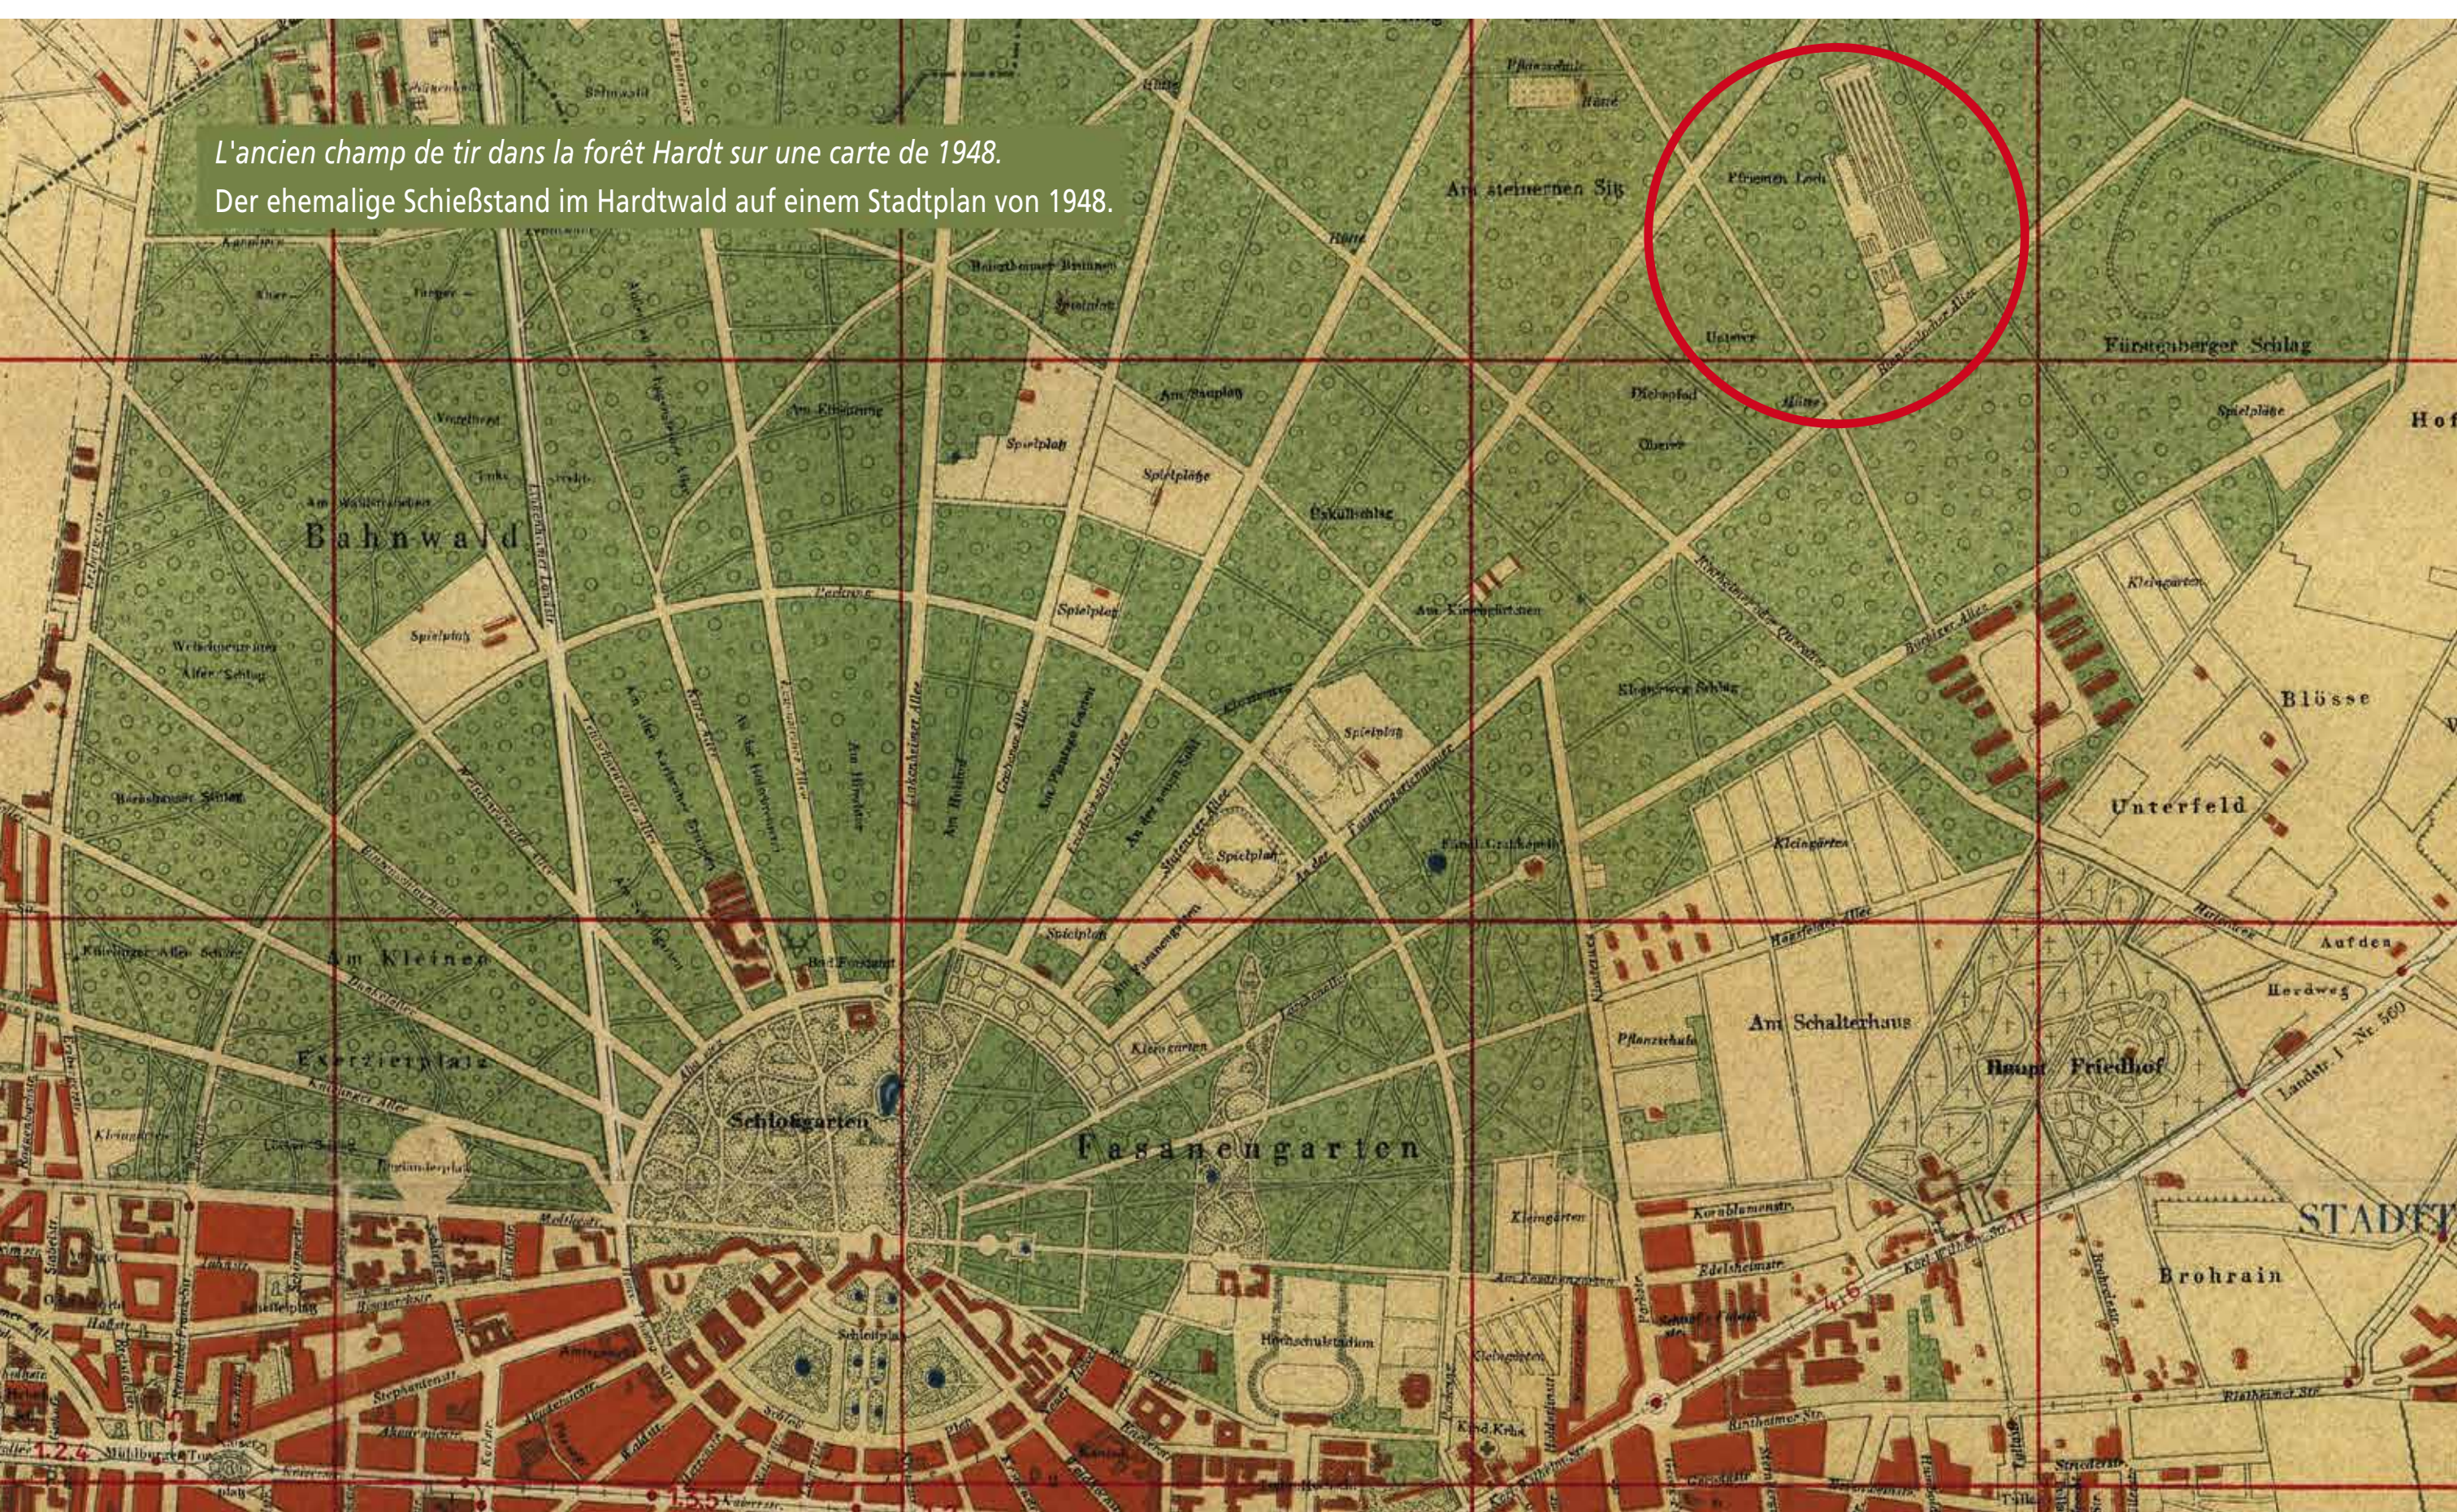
L'ancien champ de tir dans la forêt Hardt sur une carte de 1948.
Der ehemalige Schießstand im Hardtwald auf einem Stadtplan von 1948.

Am steinernen Sitz

Fürstenberger Schlag

Hof

Bahnwald

Blösse

Unterfeld

Am Kleinen

Exerzierplatz

Am Schalterhaus

Haupt Friedhof

Schloßgarten

Fasanengarten

STADT

Brohrain

Spielplatz

Spielplätze

Kleingärten

Hochschulstadion

Schloßplatz

Aufden

Herdweg

Landstr. I. Nr. 560